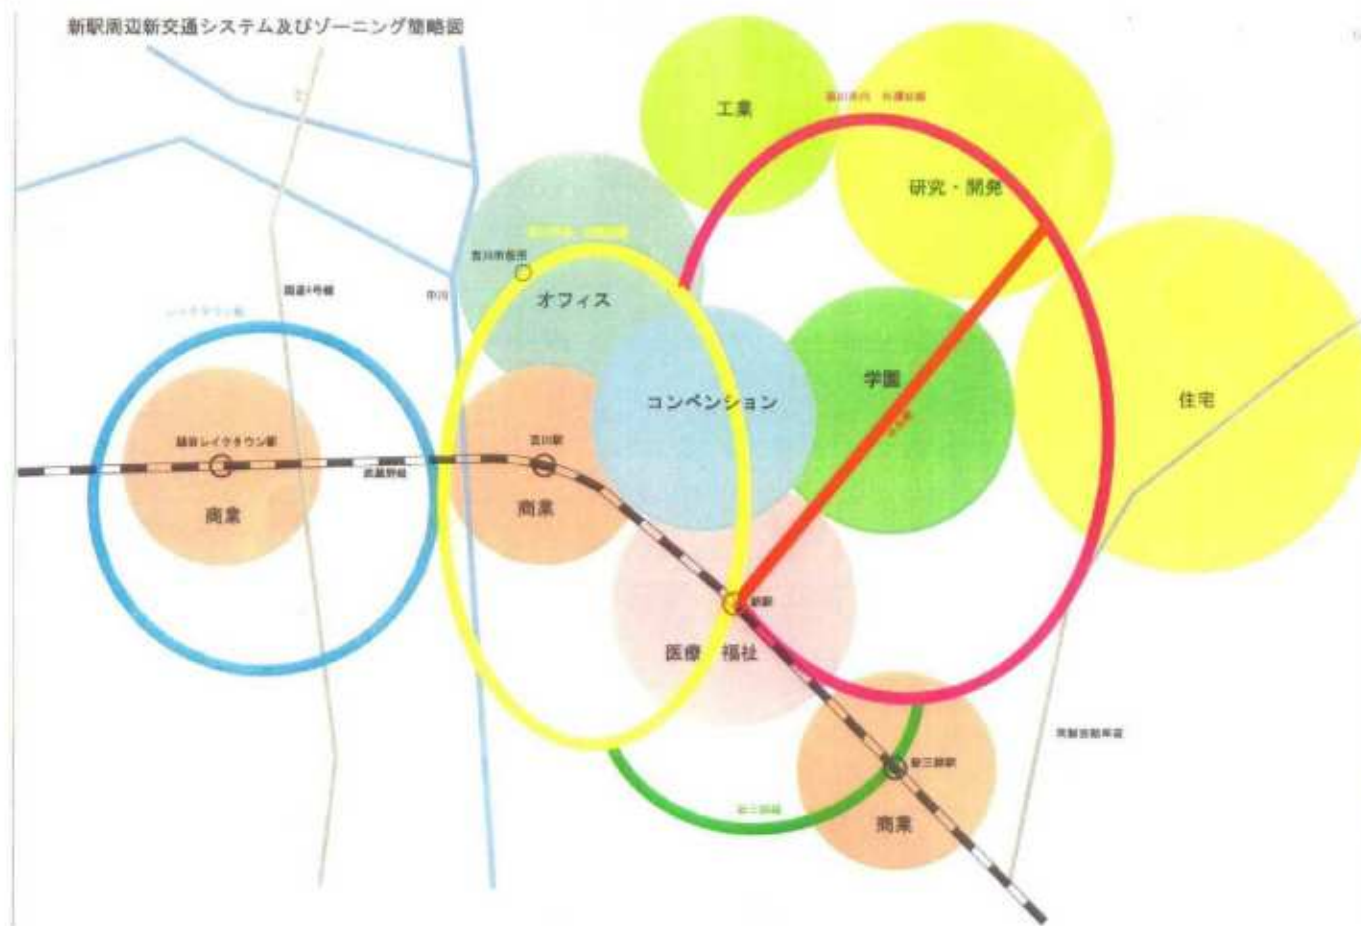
新駅周辺新交通システム及びゾーニング簡略図

工業

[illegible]

研究・開発

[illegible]

吉川市役所

オフィス

国道4号線

中川

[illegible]

学園

住宅

越谷レイクタウン駅

吉川駅

コンベンション

武蔵野線

商業

商業

新駅

医療　福祉

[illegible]

新三郷駅

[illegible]

商業